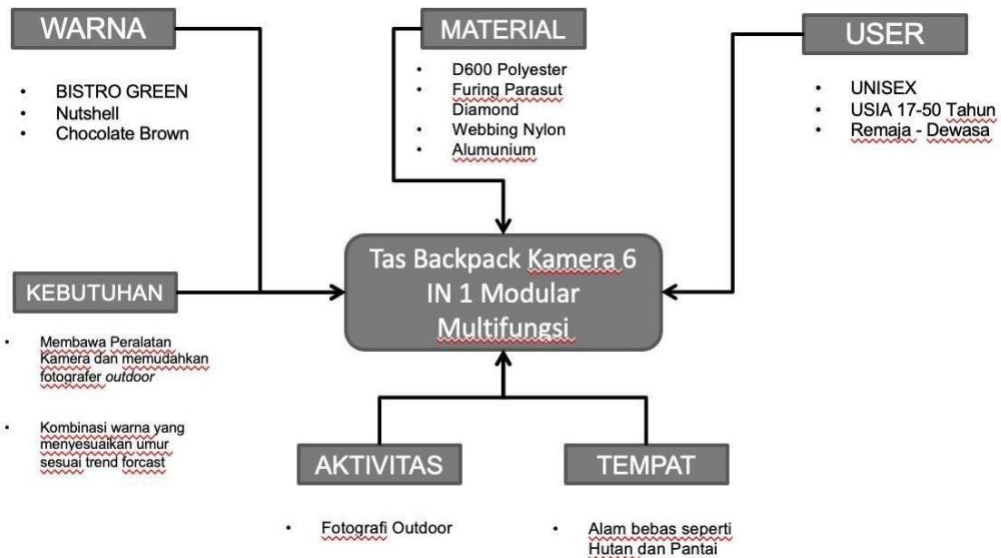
WARNA

- BISTRO GREEN
- Nutshell
- Chocolate Brown

MATERIAL

- D600 Polyester
- Furing Parasut Diamond
- Webbing Nylon
- Alumunium

USER

- UNISEX
- USIA 17-50 Tahun
- Remaja - Dewasa

Tas Backpack Kamera 6 IN 1 Modular Multifungsi

KEBUTUHAN

- Membawa Peralatan Kamera dan memudahkan fotografer *outdoor*
- Kombinasi warna yang menyesuaikan umur sesuai trend forcast

AKTIVITAS

- Fotografi Outdoor

TEMPAT

- Alam bebas seperti Hutan dan Pantai